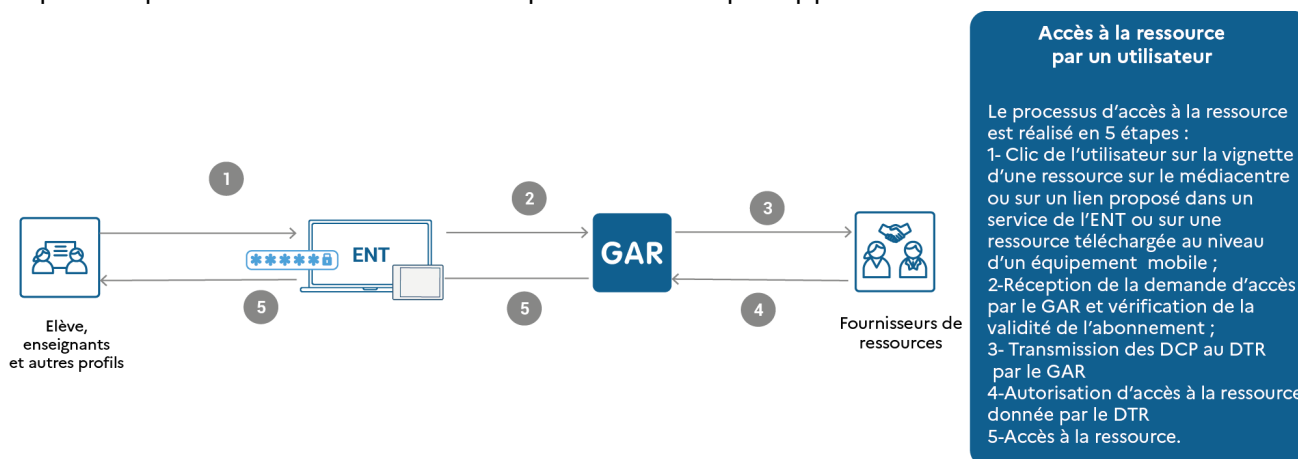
1

ENT

*****

2

GAR

3

5

5

4

Elève, enseignants et autres profils

Fournisseurs de ressources

Accès à la ressource par un utilisateur

Le processus d'accès à la ressource est réalisé en 5 étapes :
1- Clic de l'utilisateur sur la vignette d'une ressource sur le médiacentre ou sur un lien proposé dans un service de l'ENT ou sur une ressource téléchargée au niveau d'un équipement mobile ;
2-Réception de la demande d'accès par le GAR et vérification de la validité de l'abonnement ;
3- Transmission des DCP au DTR par le GAR
4-Autorisation d'accès à la ressource donnée par le DTR
5-Accès à la ressource.